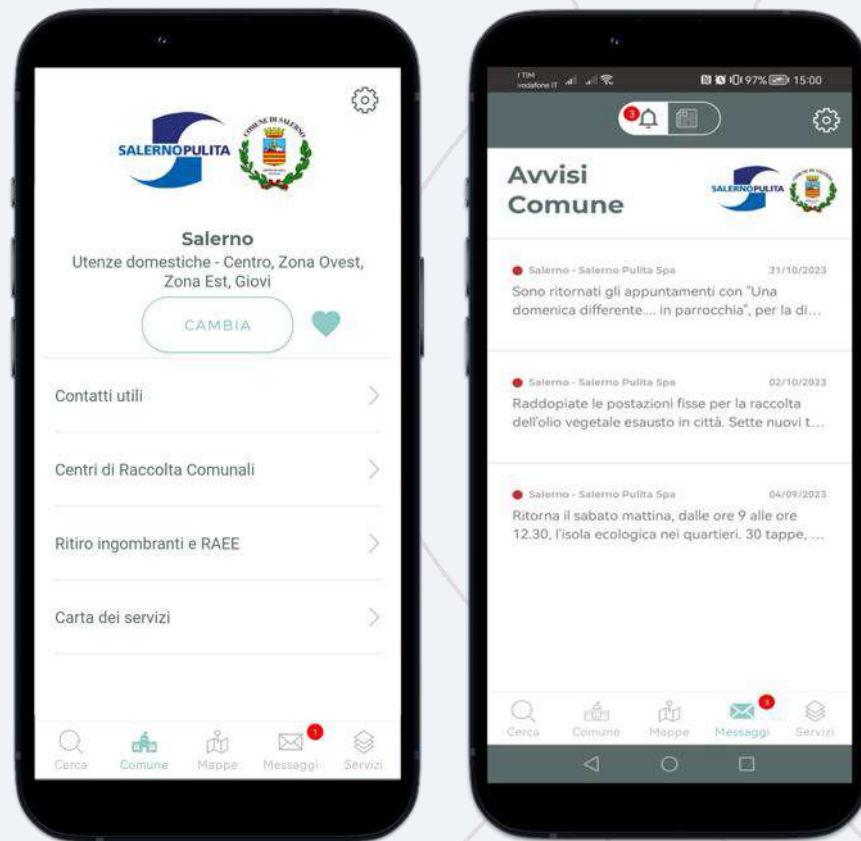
SALERNOPULITA

COMUNE DI SALERNO

Salerno
Utenze domestiche - Centro, Zona Ovest, Zona Est, Giovi

CAMBIA

Contatti utili

Centri di Raccolta Comunali

Ritiro ingombranti e RAEE

Carta dei servizi

Cerca Comune Mappe 1 Messaggi Servizi

TIM vodafone IT 97% 15:00

3

Avvisi Comune

SALERNOPULITA

Salerno - Salerno Pulita Spa 31/10/2023
Sono ritornati gli appuntamenti con "Una domenica differente.... in parrocchia", per la di...

Salerno - Salerno Pulita Spa 02/10/2023
Raddopiate le postazioni fisse per la raccolta dell'olio vegetale esausto in città. Sette nuovi t...

Salerno - Salerno Pulita Spa 04/09/2023
Ritorna il sabato mattina, dalle ore 9 alle ore 12.30, l'isola ecologica nei quartieri. 30 tappe, ...

Cerca Comune Mappe 3 Messaggi Servizi